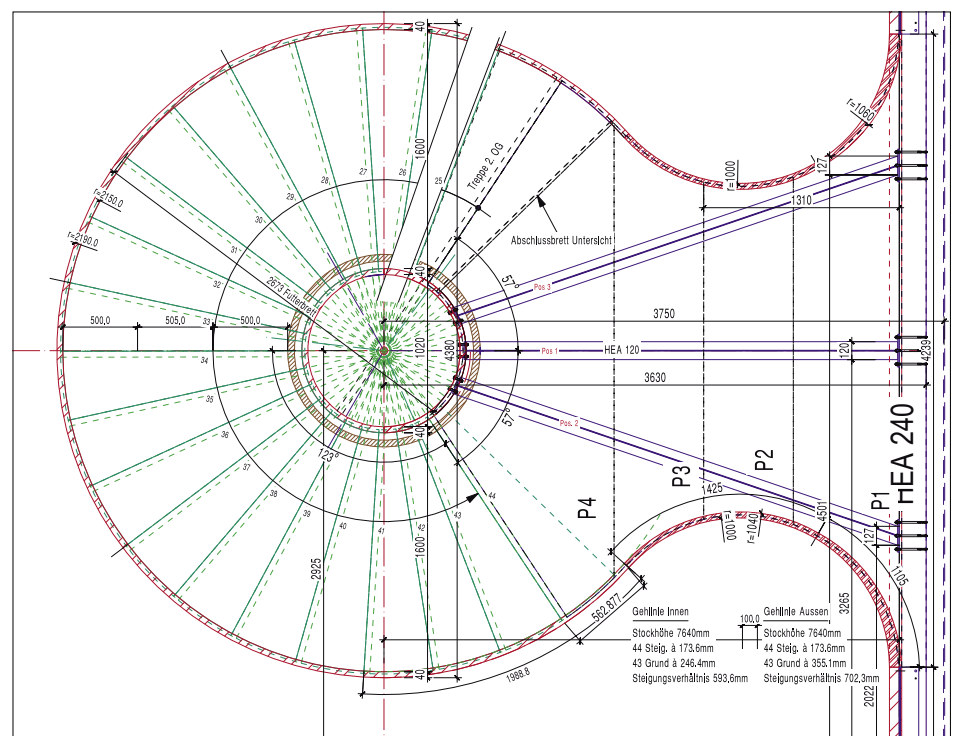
40
1600
25
26
27
28
29
30
31
32
33
34
35
36
37
38
39
40
41
42
43
44
Treppe 2. OG
Abschlussbrett Untersicht
r=1060
r=1000
127
1310
r=2150,0
r=2190,0
2673 Futterbrett
57°
Pos 3
500,0
505,0
500,0
3750
1020
4380
Pos 1
HEA 120
120
4239
3630
40
57°
Pos. 2
123°
HEA 240
P2
P3
1425
P4
P1
4501
r=1040
r=1000
127
1105
2925
1600
562.877
Gehlinie Innen
Stockhöhe 7640mm
44 Steig. à 173.6mm
43 Grund à 246.4mm
Steigungsverhältnis 593,6mm
100,0
Gehlinie Aussen
Stockhöhe 7640mm
44 Steig. à 173.6mm
43 Grund à 355.1mm
Steigungsverhältnis 702,3mm
3265
2022
40
1988.8